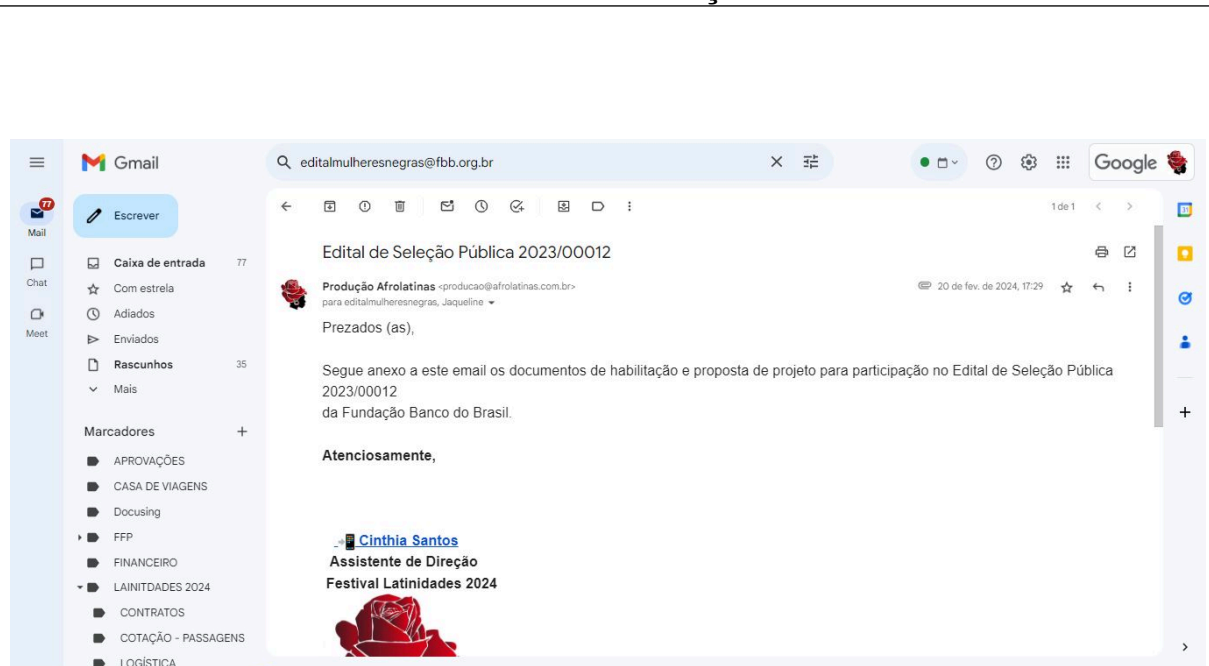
Gmail

editalmulheresnegras@fbb.org.br

Google

77
Mail
Chat
Meet

Escrever

Caixa de entrada 77
Com estrela
Adiados
Enviados
Rascunhos 35
Mais

Marcadores +
APROVAÇÕES
CASA DE VIAGENS
Docusing
FFP
FINANCEIRO
LAINITDADES 2024
CONTRATOS
COTAÇÃO - PASSAGENS
LOGÍSTICA

1 de 1

Edital de Seleção Pública 2023/00012

Produção Afrolatinas <producao@afrolatinas.com.br>
para editalmulheresnegras, Jaqueline

20 de fev. de 2024, 17:29

Prezados (as),

Segue anexo a este email os documentos de habilitação e proposta de projeto para participação no Edital de Seleção Pública 2023/00012
da Fundação Banco do Brasil.

**Atenciosamente,**

Cinthia Santos
**Assistente de Direção**
**Festival Latinidades 2024**